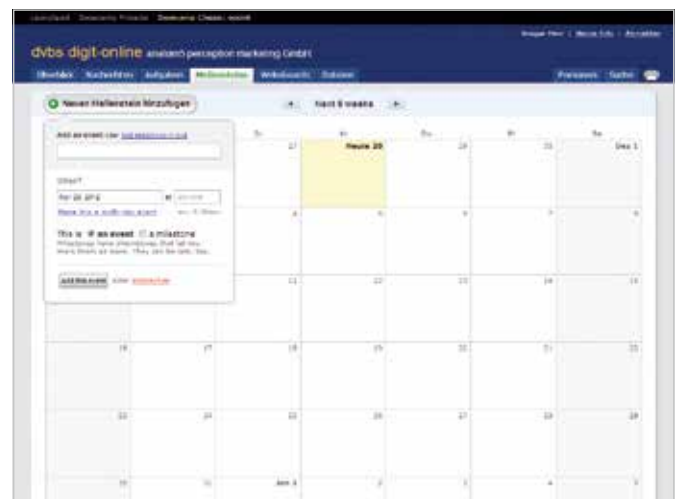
dvbs digit-online anaxam perception marketing GmbH

Übersicht Nachrichten Aufgaben Meilensteine Writeboards Dateien

Personen Suche

Neuen Meilenstein hinzufügen

Next 6 weeks

Add an event (or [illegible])

When?

Fr 30 2012 at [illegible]

This is an event a milestone

Add this event or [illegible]

Heute 30

Dez 1

27 29 31

4 5 6 7 8

11 12 13 14 15

16 17 18 19 20 21 22

23 24 25 26 27 28 29

30 31 Jan 1 2 3 4 5